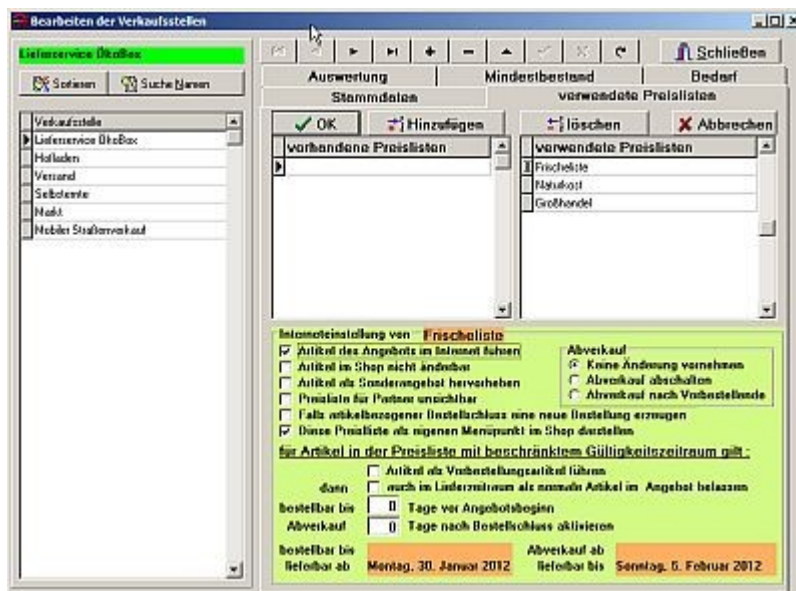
Bearbeiten der Verkaufsstellen

Lieferservice ÖkoBox

Sortieren | Suche Namen

| Verkaufsstelle |
|---|
| Lieferservice ÖkoBox |
| Hofladen |
| Versand |
| Selbsternte |
| Markt |
| Mobiler Straßenverkauf |

Schließen

Auswertung | Mindestbestand | Bedarf

Stammdaten | verwendete Preislisten

OK | Hinzufügen | löschen | Abbrechen

| vorhandene Preislisten |
|---|
| |

| verwendete Preislisten |
|---|
| Frischeliste |
| Naturkost |
| Großhandel |

Internateinstellung von Frischeliste

Artikel des Angebots im Internet führen
Artikel im Shop nicht änderbar
Artikel als Sonderangebot hervorheben
Preisliste für Partner unsichtbar
Falls artikelbezogener Bestellschluss eine neue Bestellung erzeugen
Diese Preisliste als eigenen Menüpunkt im Shop darstellen

Abverkauf
Keine Änderung vornehmen
Abverkauf abschalten
Abverkauf nach Vorbestellende

für Artikel in der Preisliste mit beschränktem Gültigkeitszeitraum gilt :

Artikel als Vorbestellungsartikel führen
dann auch im Lieferzeitraum als normale Artikel im Angebot belassen
bestellbar bis 0 Tage vor Angebotsbeginn
Abverkauf 0 Tage nach Bestellschluss aktivieren

bestellbar bis lieferbar ab Montag, 30. Januar 2012
Abverkauf ab lieferbar bis Sonntag, 5. Februar 2012